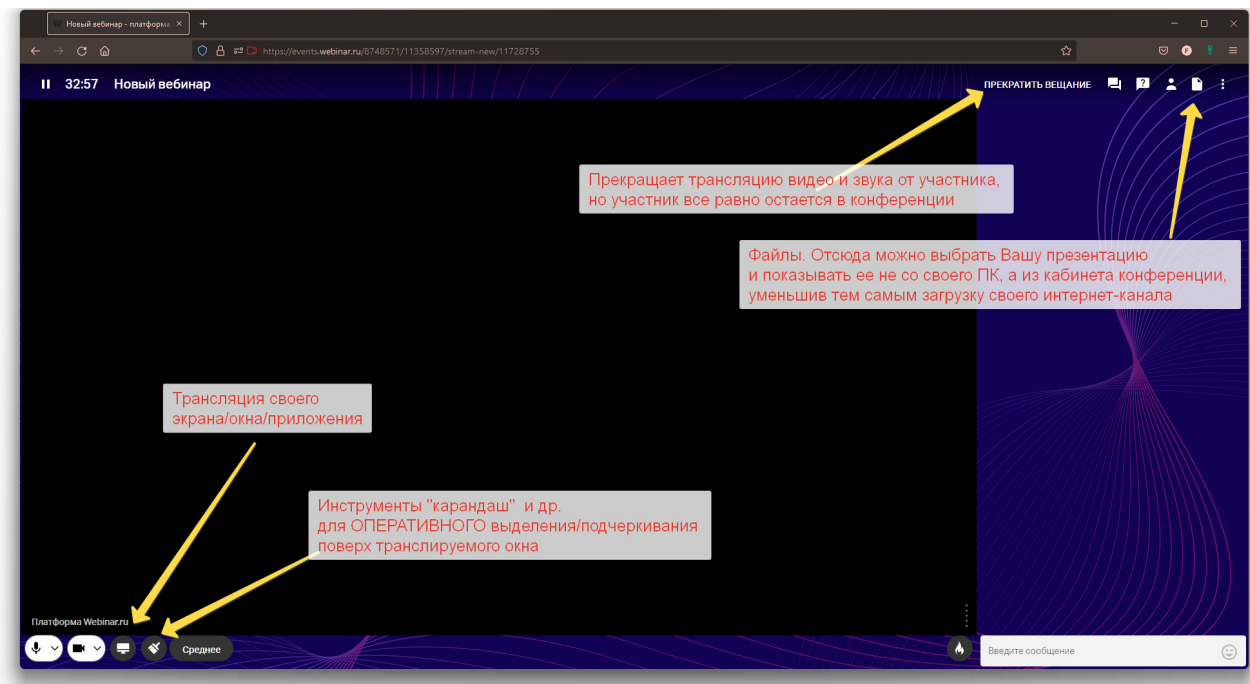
Новый вебинар - платформа ×

https://events.webinar.ru/8748571/11358597/stream-new/11728755

32:57 Новый вебинар

ПРЕКРАТИТЬ ВЕЩАНИЕ

Прекращает трансляцию видео и звука от участника, но участник все равно остается в конференции

Файлы. Отсюда можно выбрать Вашу презентацию и показывать ее не со своего ПК, а из кабинета конференции, уменьшив тем самым загрузку своего интернет-канала

Трансляция своего экрана/окна/приложения

Инструменты "карандаш" и др. для ОПЕРАТИВНОГО выделения/подчеркивания поверх транслируемого окна

Платформа Webinar.ru

Среднее

Введите сообщение